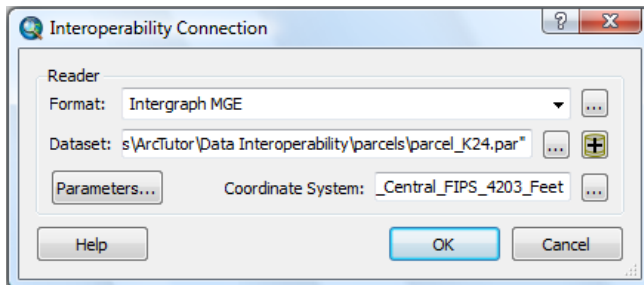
Interoperability Connection

?

Reader

Format: Intergraph MGE

...

Dataset: s\ArcTutor\Data Interoperability\parcels\parcel_K24.par"

...

Parameters...

Coordinate System: _Central_FIPS_4203_Feet

...

Help

OK

Cancel